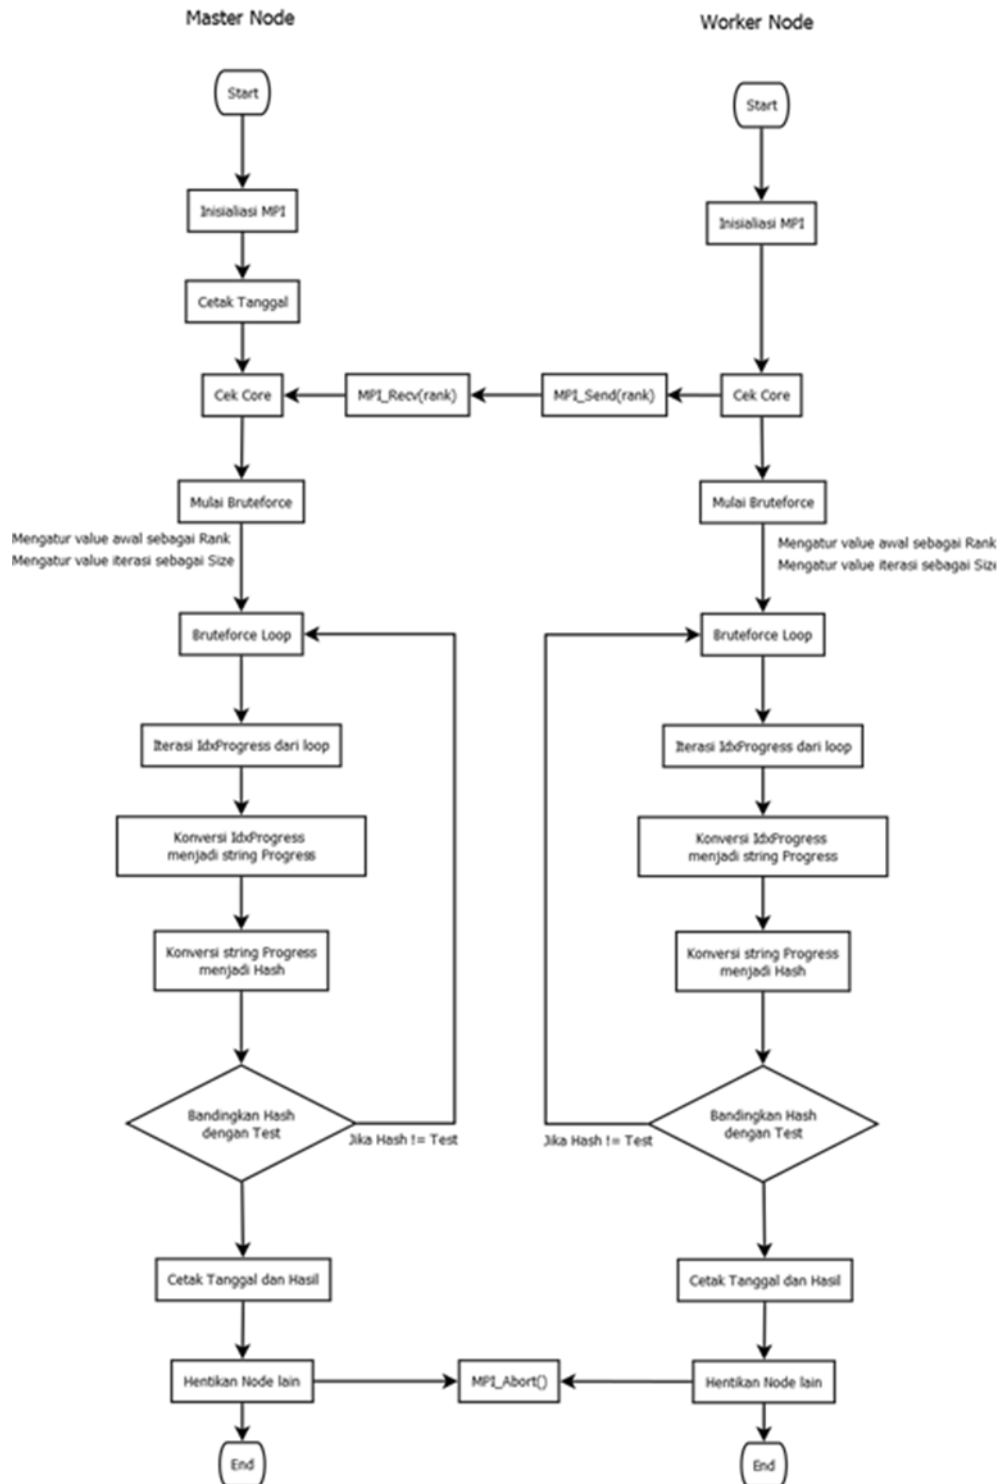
Master Node

Worker Node

Start

Inisialiasi MPI

Cetak Tanggal

Cek Core

MPI_Recv(rank)

MPI_Send(rank)

Start

Inisialiasi MPI

Cek Core

Mulai Bruteforce

Mengatur value awal sebagai Rank
Mengatur value iterasi sebagai Size

Bruteforce Loop

Iterasi IdxProgress dari loop

Konversi IdxProgress menjadi string Progress

Konversi string Progress menjadi Hash

Bandingkan Hash dengan Test

Jika Hash != Test

Cetak Tanggal dan Hasil

Hentikan Node lain

End

Mulai Bruteforce

Mengatur value awal sebagai Rank
Mengatur value iterasi sebagai Siz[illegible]

Bruteforce Loop

Iterasi IdxProgress dari loop

Konversi IdxProgress menjadi string Progress

Konversi string Progress menjadi Hash

Jika Hash != Test

Bandingkan Hash dengan Test

Cetak Tanggal dan Hasil

MPI_Abort()

Hentikan Node lain

End